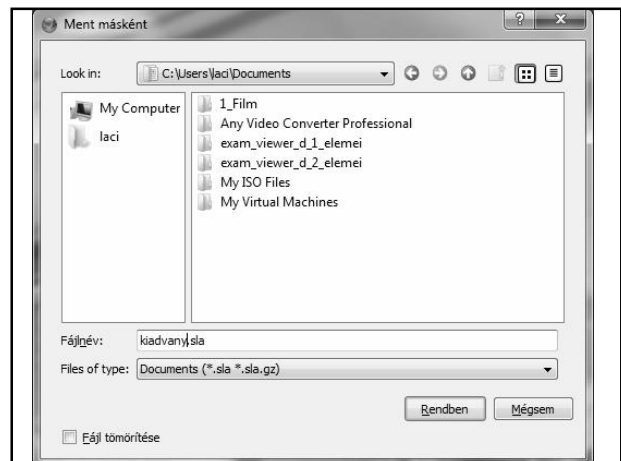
Ment másként

?

X

Look in:

C:\Users\laci\Documents

My Computer

laci

1_Film

Any Video Converter Professional

exam_viewer_d_1_elemei

exam_viewer_d_2_elemei

My ISO Files

My Virtual Machines

Fájlnév:

kiadvany.sla

Files of type:

Documents (*.sla *.sla.gz)

Rendben

Mégsem

Fájl tömörítése